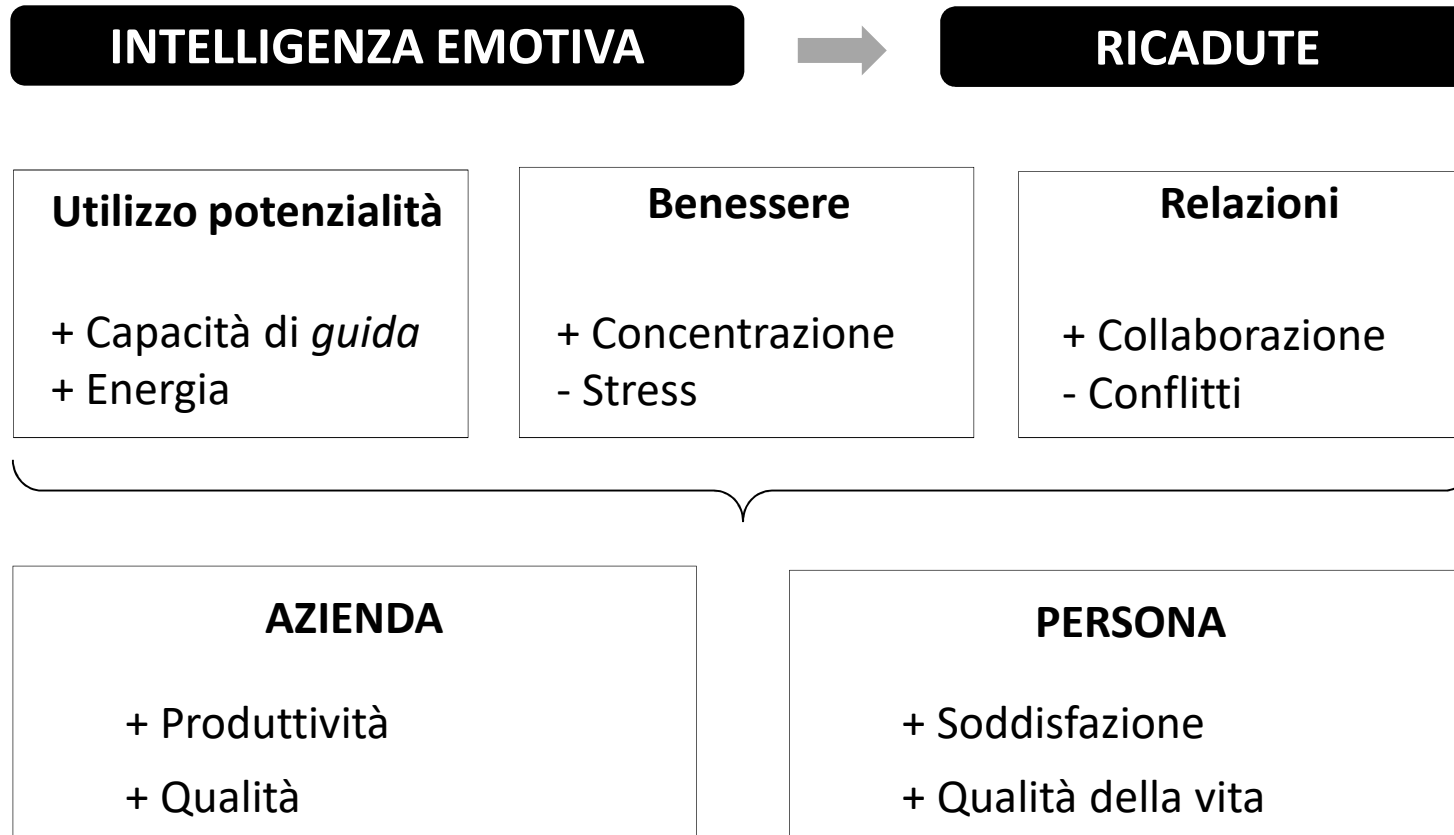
INTELLIGENZA EMOTIVA

RICADUTE

Utilizzo potenzialità

+ Capacità di *guida*
+ Energia

Benessere

+ Concentrazione
- Stress

Relazioni

+ Collaborazione
- Conflitti

AZIENDA

+ Produttività
+ Qualità

PERSONA

+ Soddisfazione
+ Qualità della vita